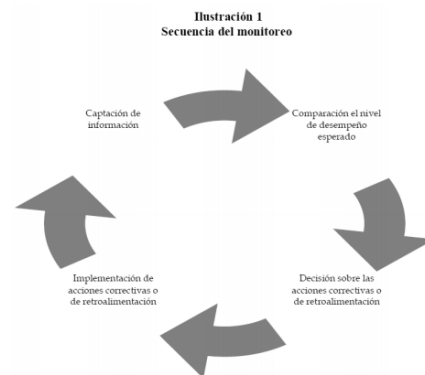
Ilustración 1
Secuencia del monitoreo

Captación de información

Comparación el nivel de desempeño esperado

Decisión sobre las acciones correctivas o de retroalimentación

Implementación de acciones correctivas o de retroalimentación